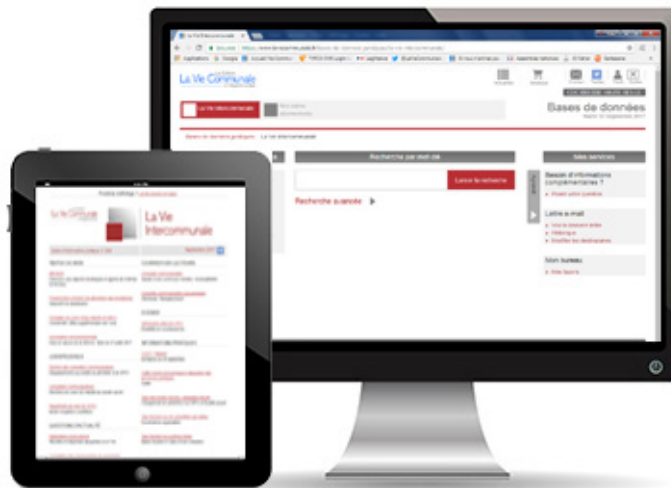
La Vie Communale

Bases de données

La Vie Intercommunale

Recherche par mot clé

Lancer la recherche

Recherche avancée

Mes services

Besoin d'informations complémentaires ?

Lettre e-mail

Mon bureau

La Vie Communale

La Vie Intercommunale